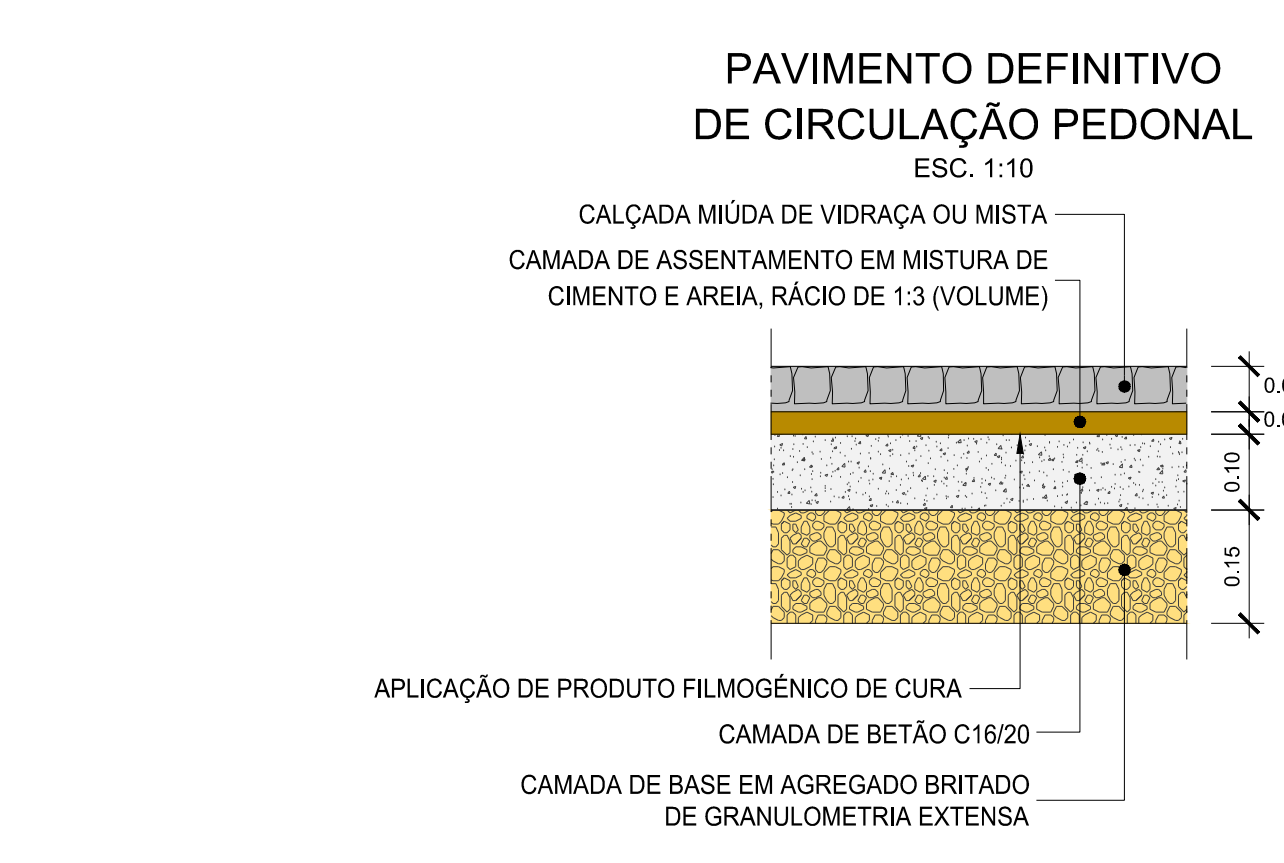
PAVIMENTO DEFINITIVO
DE CIRCULAÇÃO PEDONAL
ESC. 1:10

CALÇADA MIÚDA DE VIDRAÇA OU MISTA

CAMADA DE ASSENTAMENTO EM MISTURA DE CIMENTO E AREIA, RÁCIO DE 1:3 (VOLUME)

0.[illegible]
0.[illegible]
0.10
0.15

APLICAÇÃO DE PRODUTO FILMOGÉNICO DE CURA

CAMADA DE BETÃO C16/20

CAMADA DE BASE EM AGREGADO BRITADO DE GRANULOMETRIA EXTENSA